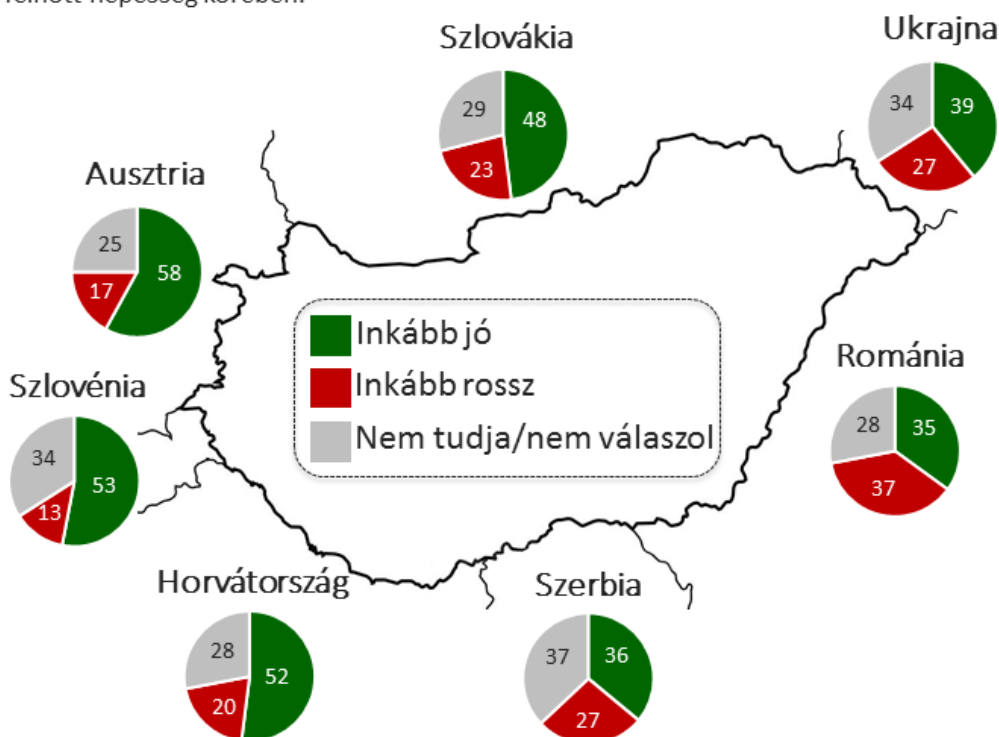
felnőtt népesség körében.

Szlovákia
29
48
23

Ukrajna
34
39
27

Ausztria
25
58
17

Inkább jó
Inkább rossz
Nem tudja/nem válaszol

Románia
28
35
37

Szlovénia
34
53
13

Horvátország
28
52
20

Szerbia
37
36
27